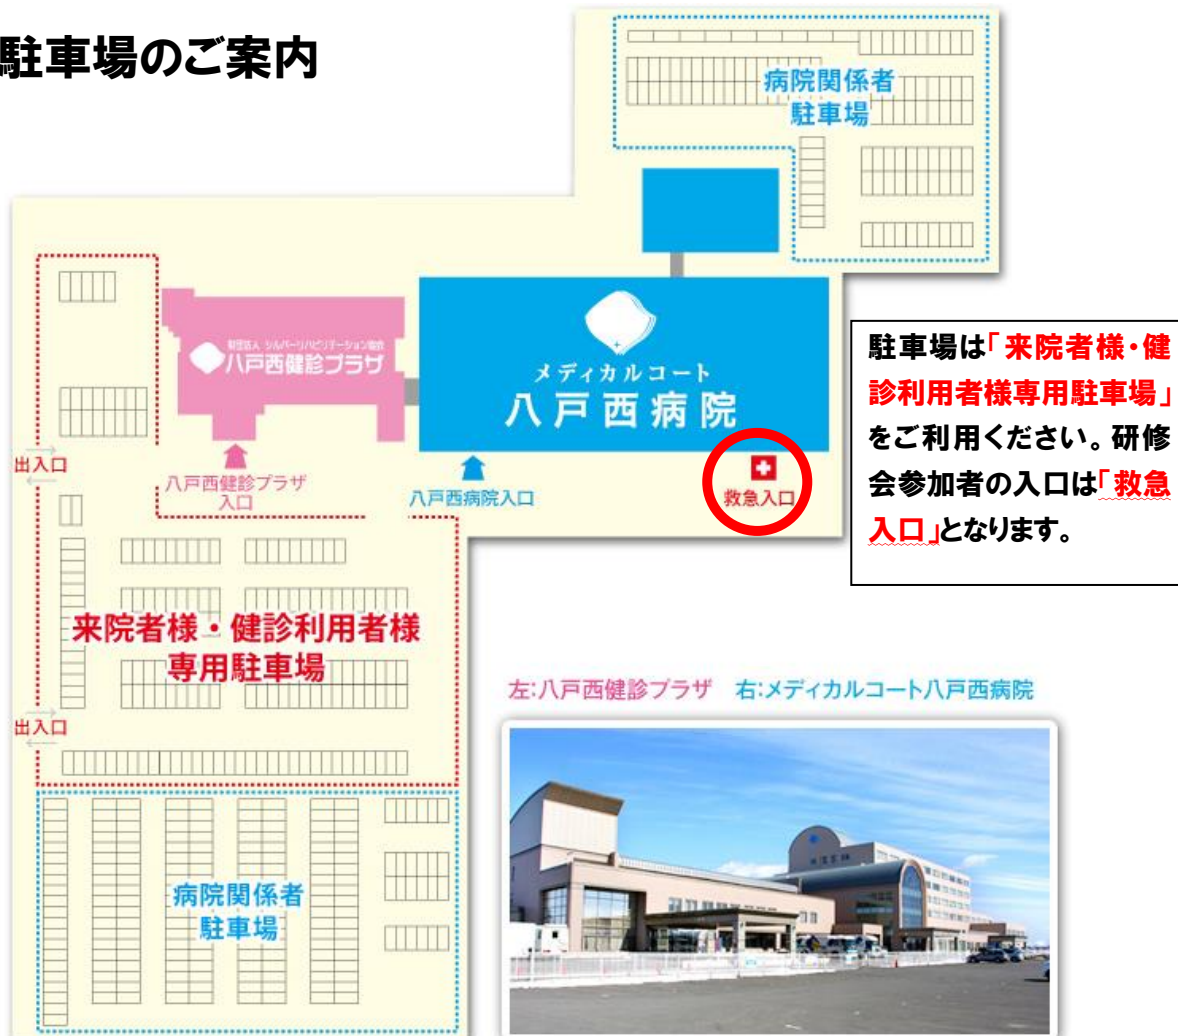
駐車場のご案内

病院関係者
駐車場

財団法人 シルバーリハビリテーション協会
八戸西健診プラザ

メディカルコート
八戸西病院

駐車場は「来院者様・健診利用者様専用駐車場」をご利用ください。研修会参加者の入口は「救急入口」となります。

出入口

八戸西健診プラザ
入口

八戸西病院入口

救急入口

来院者様・健診利用者様
専用駐車場

出入口

左:八戸西健診プラザ　右:メディカルコート八戸西病院

病院関係者
駐車場